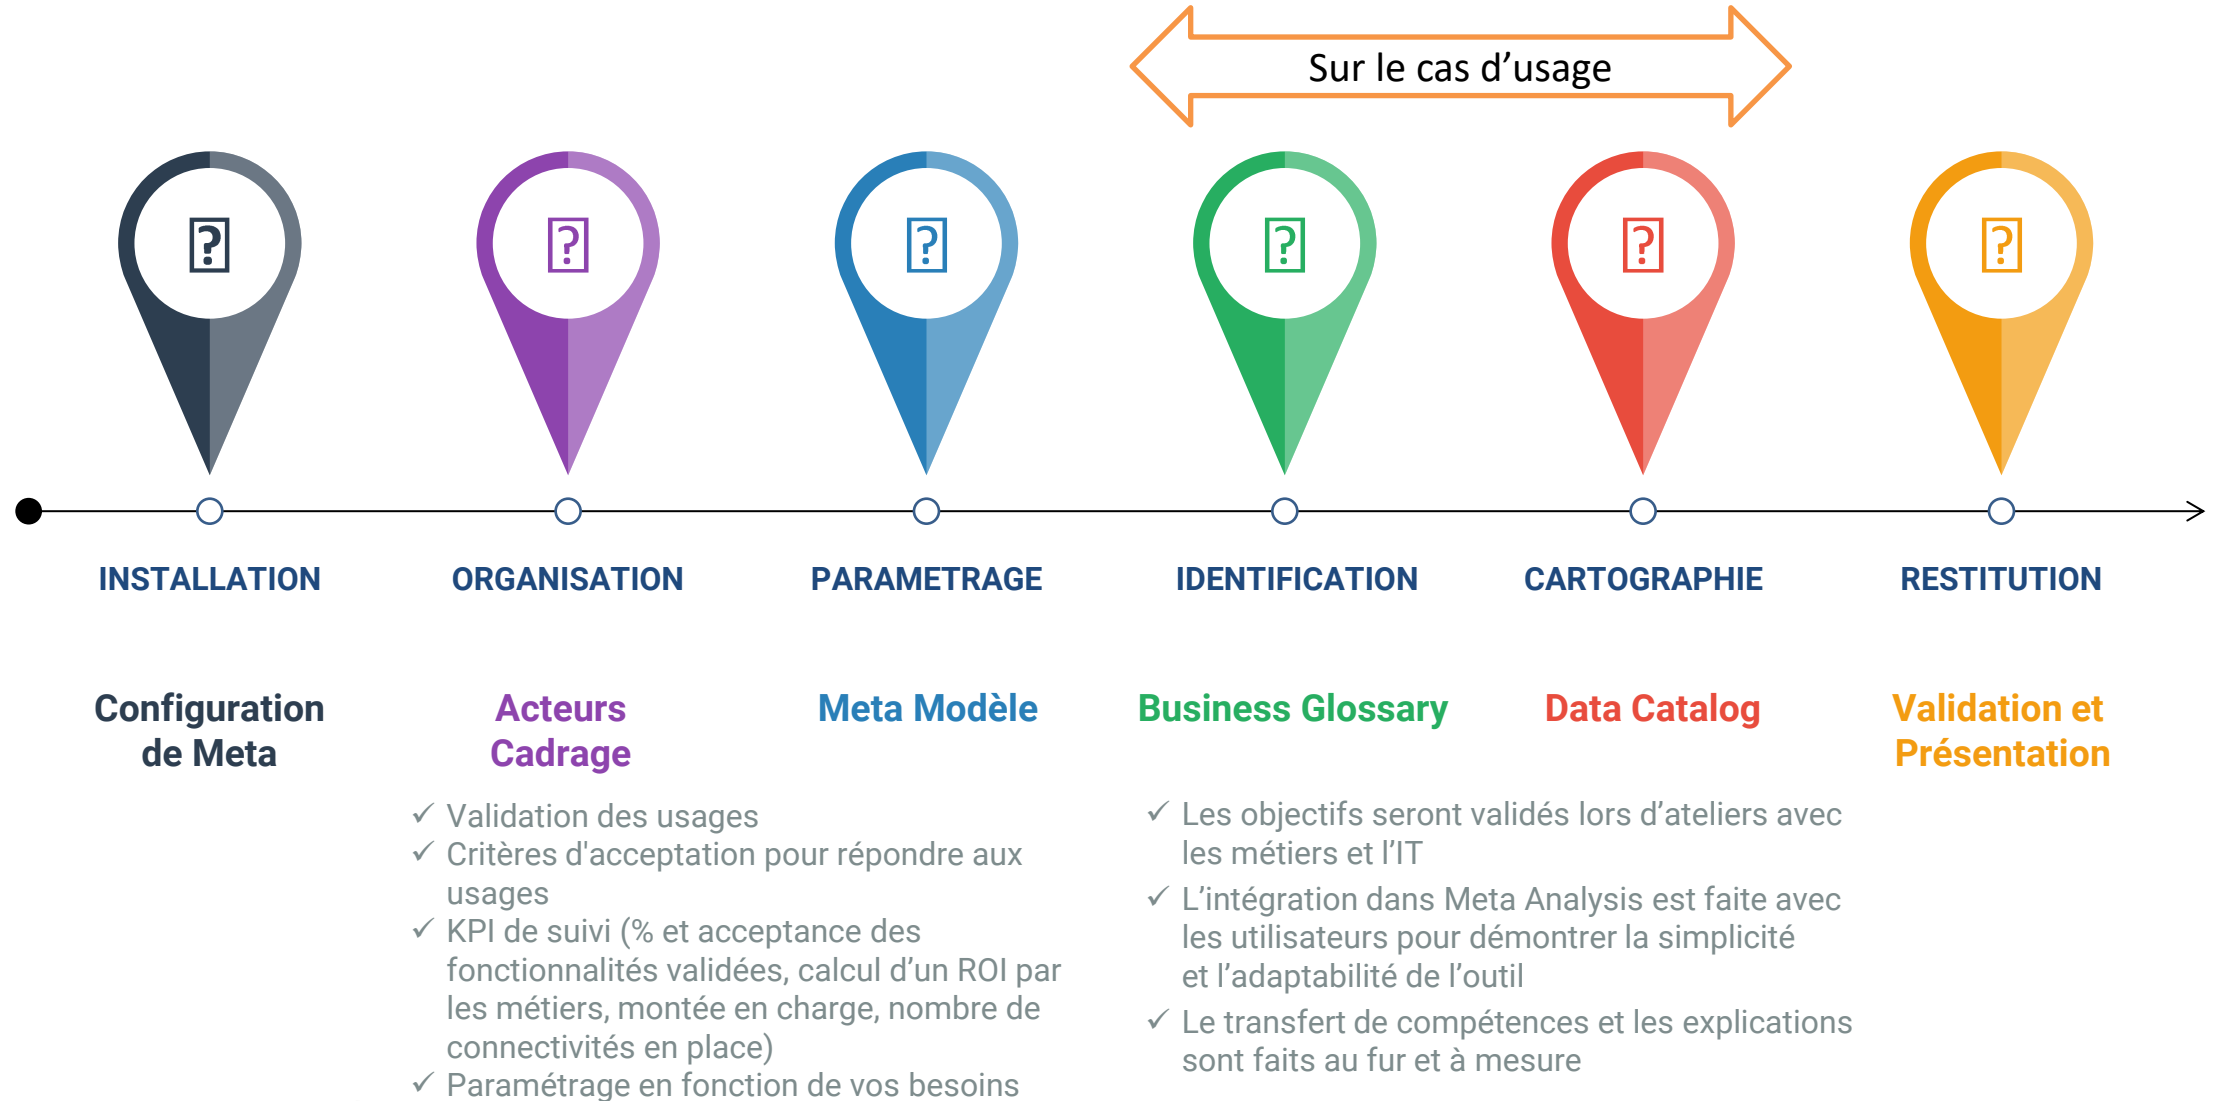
Sur le cas d’usage

INSTALLATION

ORGANISATION

PARAMETRAGE

IDENTIFICATION

CARTOGRAPHIE

RESTITUTION

Configuration de Meta

Acteurs Cadrage

Meta Modèle

Business Glossary

Data Catalog

Validation et Présentation

✓ Validation des usages
✓ Critères d'acceptation pour répondre aux usages
✓ KPI de suivi (% et acceptance des fonctionnalités validées, calcul d’un ROI par les métiers, montée en charge, nombre de connectivités en place)
✓ Paramétrage en fonction de vos besoins

✓ Les objectifs seront validés lors d’ateliers avec les métiers et l’IT
✓ L’intégration dans Meta Analysis est faite avec les utilisateurs pour démontrer la simplicité et l’adaptabilité de l’outil
✓ Le transfert de compétences et les explications sont faits au fur et à mesure